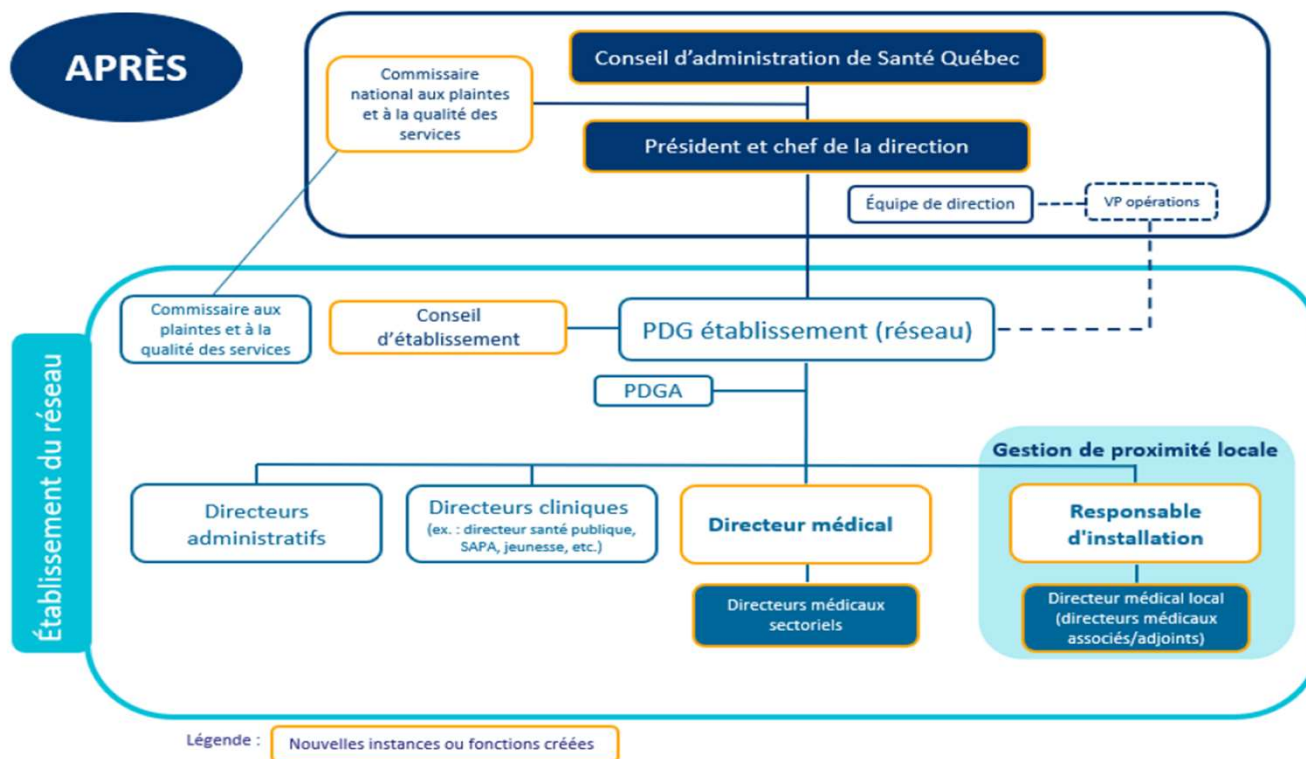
APRÈS

Conseil d'administration de Santé Québec

Commissaire national aux plaintes et à la qualité des services

Président et chef de la direction

Équipe de direction

VP opérations

Établissement du réseau

Commissaire aux plaintes et à la qualité des services

Conseil d'établissement

PDG établissement (réseau)

PDGA

Gestion de proximité locale

Directeurs administratifs

Directeurs cliniques (ex. : directeur santé publique, SAPA, jeunesse, etc.)

Directeur médical

Responsable d'installation

Directeurs médicaux sectoriels

Directeur médical local (directeurs médicaux associés/adjoints)

Légende : Nouvelles instances ou fonctions créées